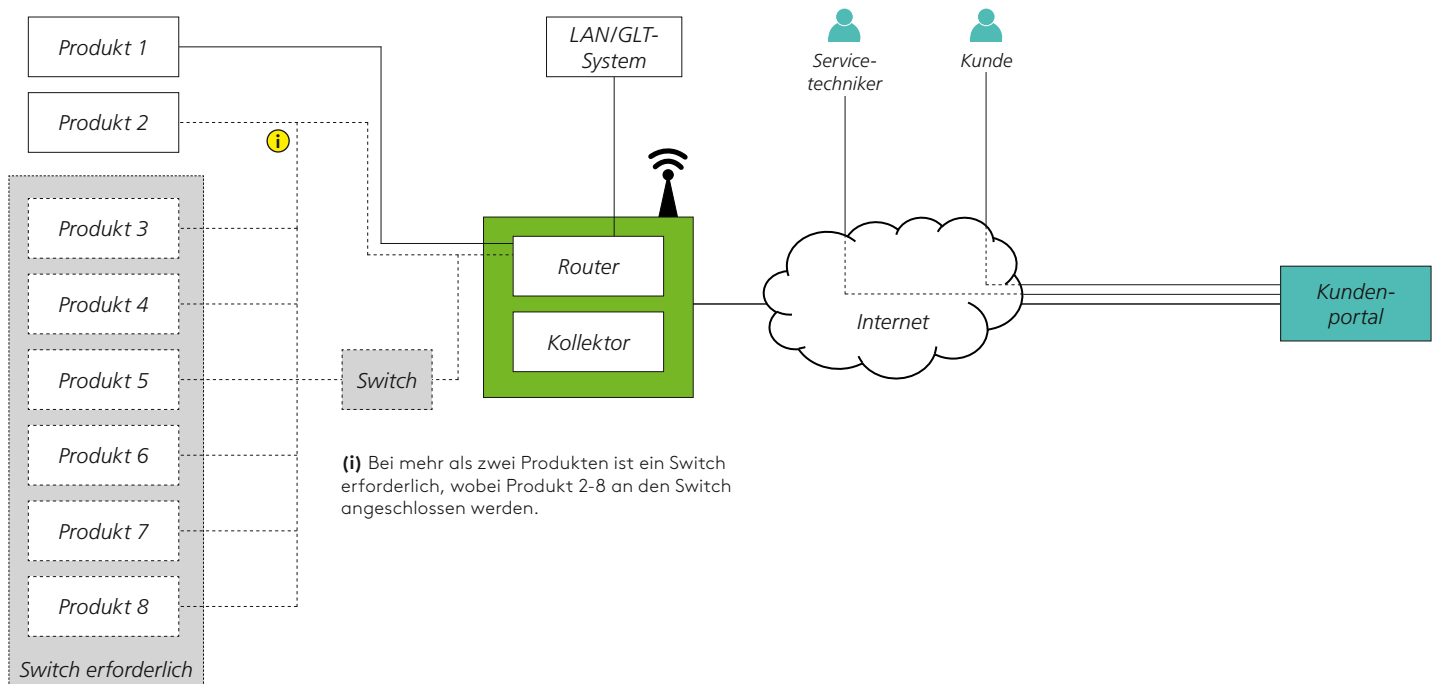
Produkt 1

Produkt 2

i

Produkt 3

Produkt 4

Produkt 5

Produkt 6

Produkt 7

Produkt 8

Switch erforderlich

LAN/GLT-System

Router

Kollektor

Switch

Servicetechniker

Kunde

Internet

Kundenportal

(i) Bei mehr als zwei Produkten ist ein Switch erforderlich, wobei Produkt 2-8 an den Switch angeschlossen werden.